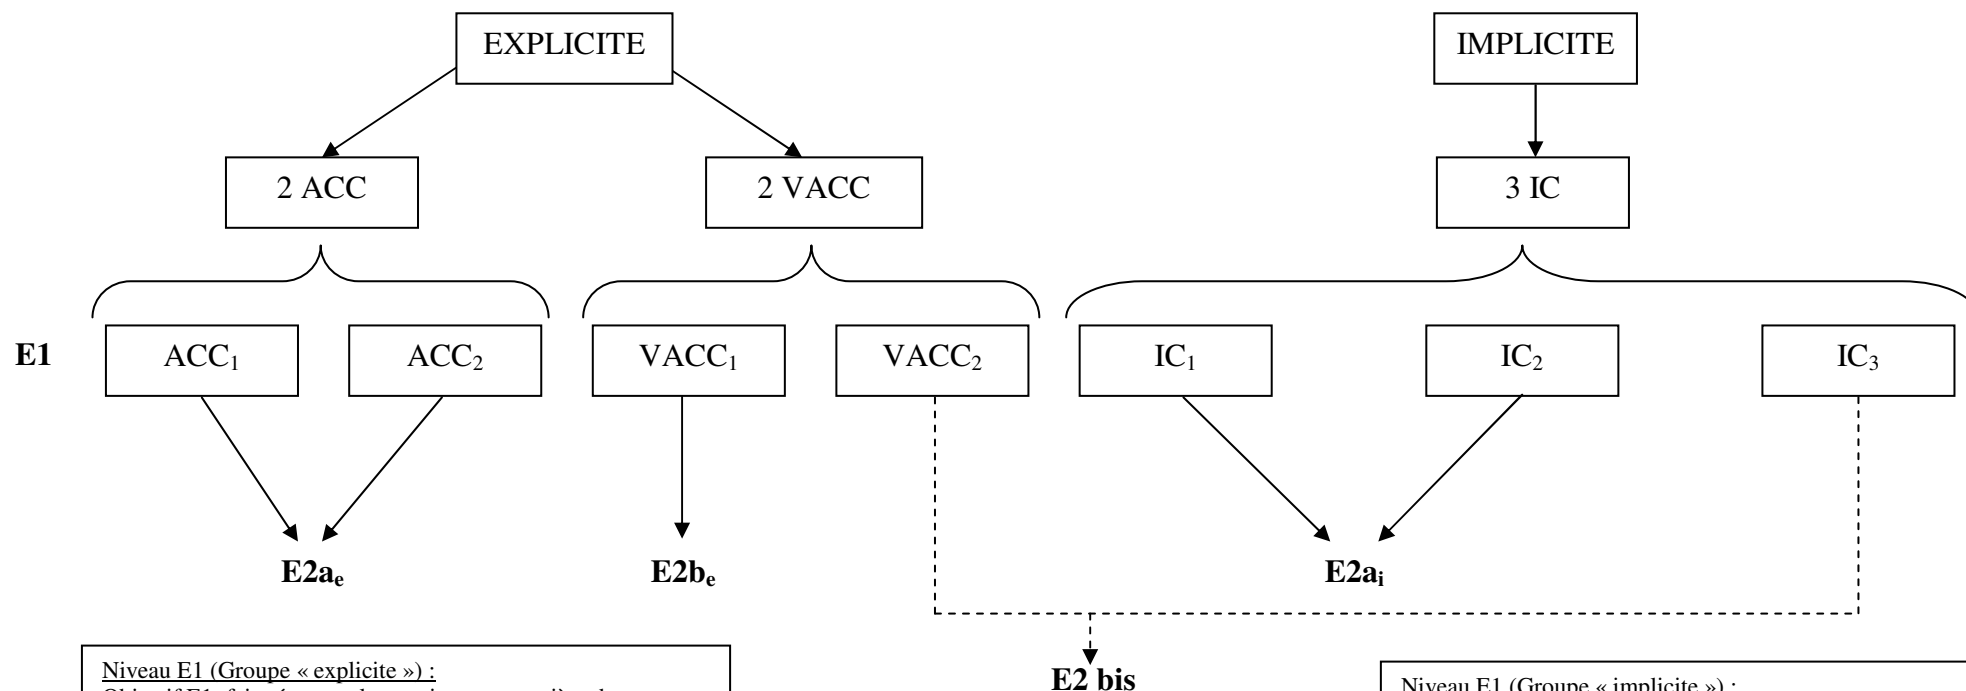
EXPLICITE

IMPLICITE

2 ACC

2 VACC

3 IC

E1

ACC$_1$

ACC$_2$

VACC$_1$

VACC$_2$

IC$_1$

IC$_2$

IC$_3$

E2a$_e$

E2b$_e$

E2a$_i$

E2 bis

Niveau E1 (Groupe « explicite ») :

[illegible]

Niveau E1 (Groupe « implicite ») :